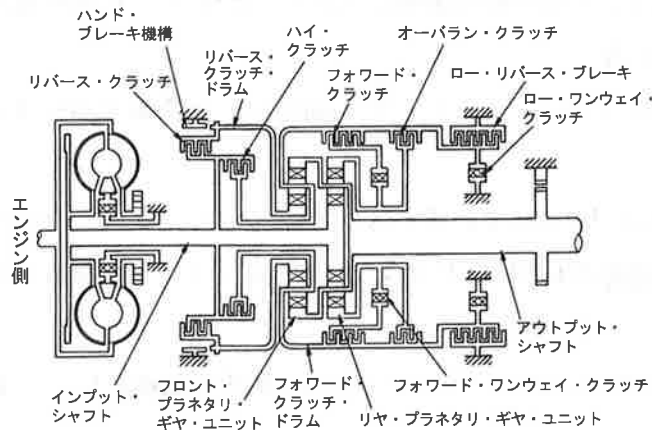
ハンド・ブレーキ機構

ハイ・クラッチ

リバース・クラッチ・ドラム

オーバラン・クラッチ

リバース・クラッチ

フォワード・クラッチ

ロー・リバース・ブレーキ

ロー・ワンウェイ・クラッチ

エンジン側

アウトプット・シャフト

インプット・シャフト

フロント・プラネタリ・ギヤ・ユニット

フォワード・クラッチ・ドラム

フォワード・ワンウェイ・クラッチ

リヤ・プラネタリ・ギヤ・ユニット